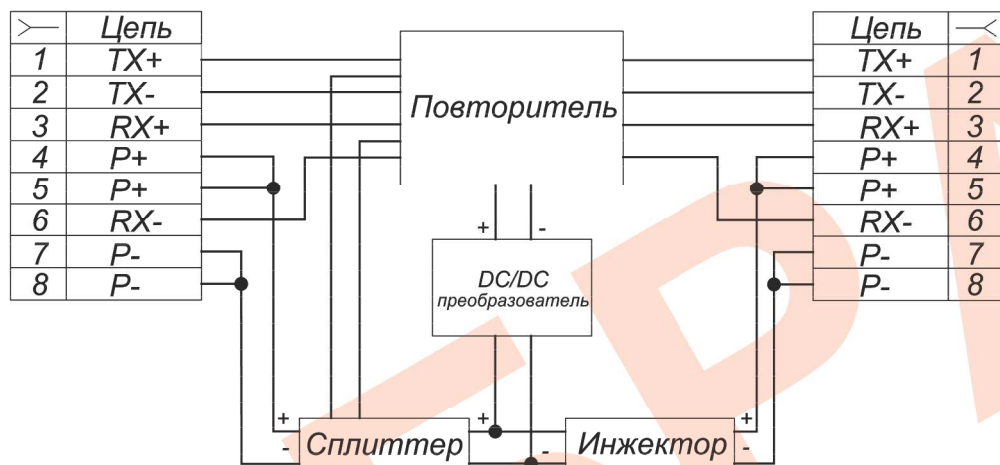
| ≻ | Цепь |
|---|---|
| 1 | TX+ |
| 2 | TX- |
| 3 | RX+ |
| 4 | P+ |
| 5 | P+ |
| 6 | RX- |
| 7 | P- |
| 8 | P- |

Повторитель

+ -

DC/DC преобразователь

+ - Сплиттер + -

Инжектор + -

| Цепь | ≺ |
|---|---|
| TX+ | 1 |
| TX- | 2 |
| RX+ | 3 |
| P+ | 4 |
| P+ | 5 |
| RX- | 6 |
| P- | 7 |
| P- | 8 |